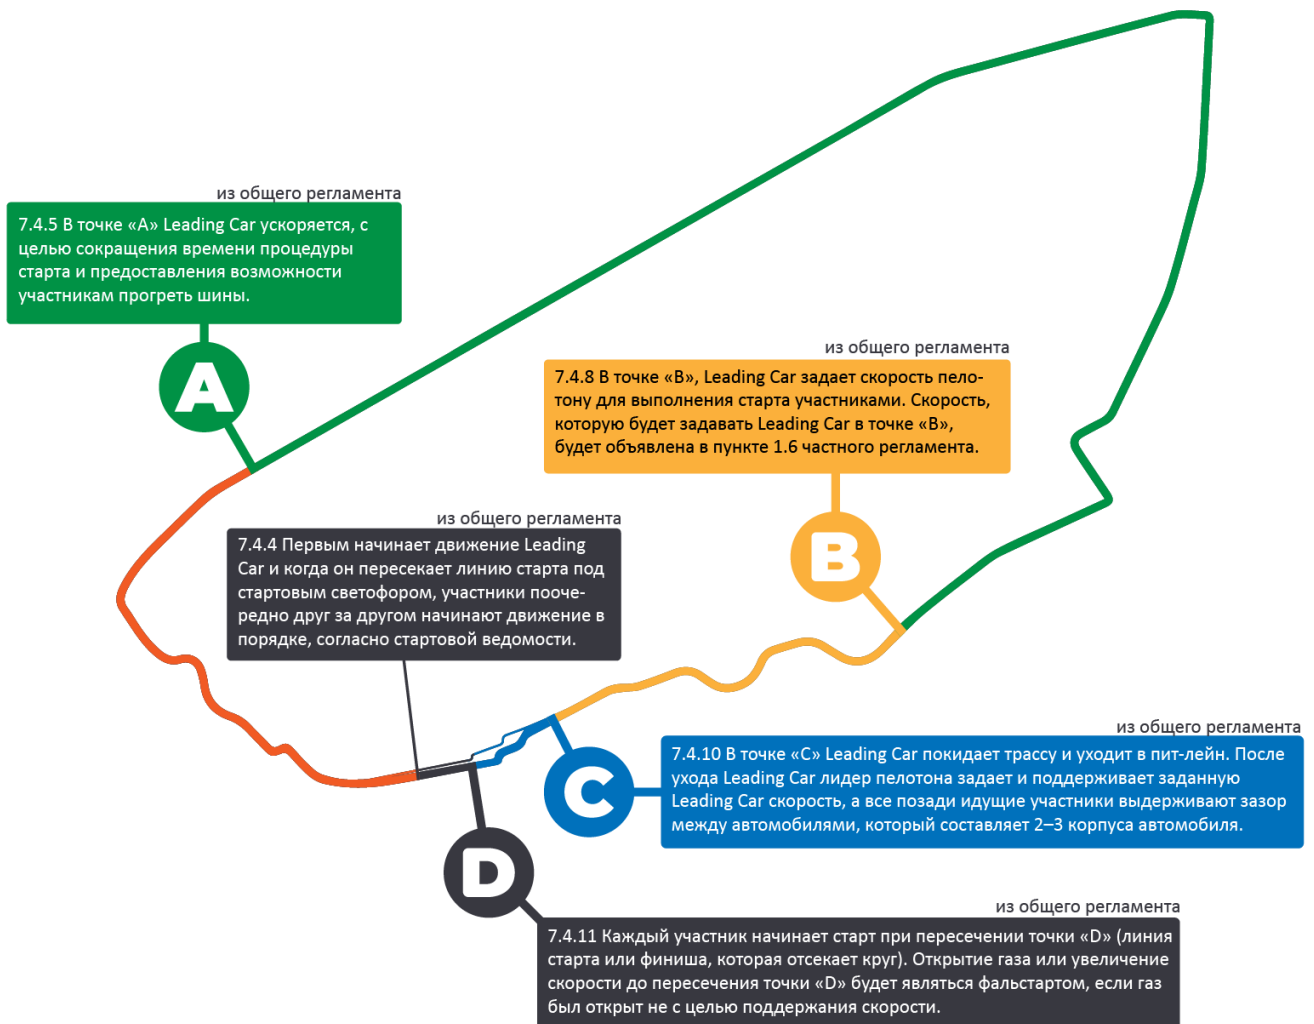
из общего регламента

7.4.5 В точке «A» Leading Car ускоряется, с целью сокращения времени процедуры старта и предоставления возможности участникам прогреть шины.

A

из общего регламента

7.4.8 В точке «B», Leading Car задает скорость пелотону для выполнения старта участниками. Скорость, которую будет задавать Leading Car в точке «B», будет объявлена в пункте 1.6 частного регламента.

из общего регламента

7.4.4 Первым начинает движение Leading Car и когда он пересекает линию старта под стартовым светофором, участники поочередно друг за другом начинают движение в порядке, согласно стартовой ведомости.

B

из общего регламента

7.4.10 В точке «C» Leading Car покидает трассу и уходит в пит-лейн. После ухода Leading Car лидер пелотона задает и поддерживает заданную Leading Car скорость, а все позади идущие участники выдерживают зазор между автомобилями, который составляет 2–3 корпуса автомобиля.

C

D

из общего регламента

7.4.11 Каждый участник начинает старт при пересечении точки «D» (линия старта или финиша, которая отсекает круг). Открытие газа или увеличение скорости до пересечения точки «D» будет являться фальстартом, если газ был открыт не с целью поддержания скорости.